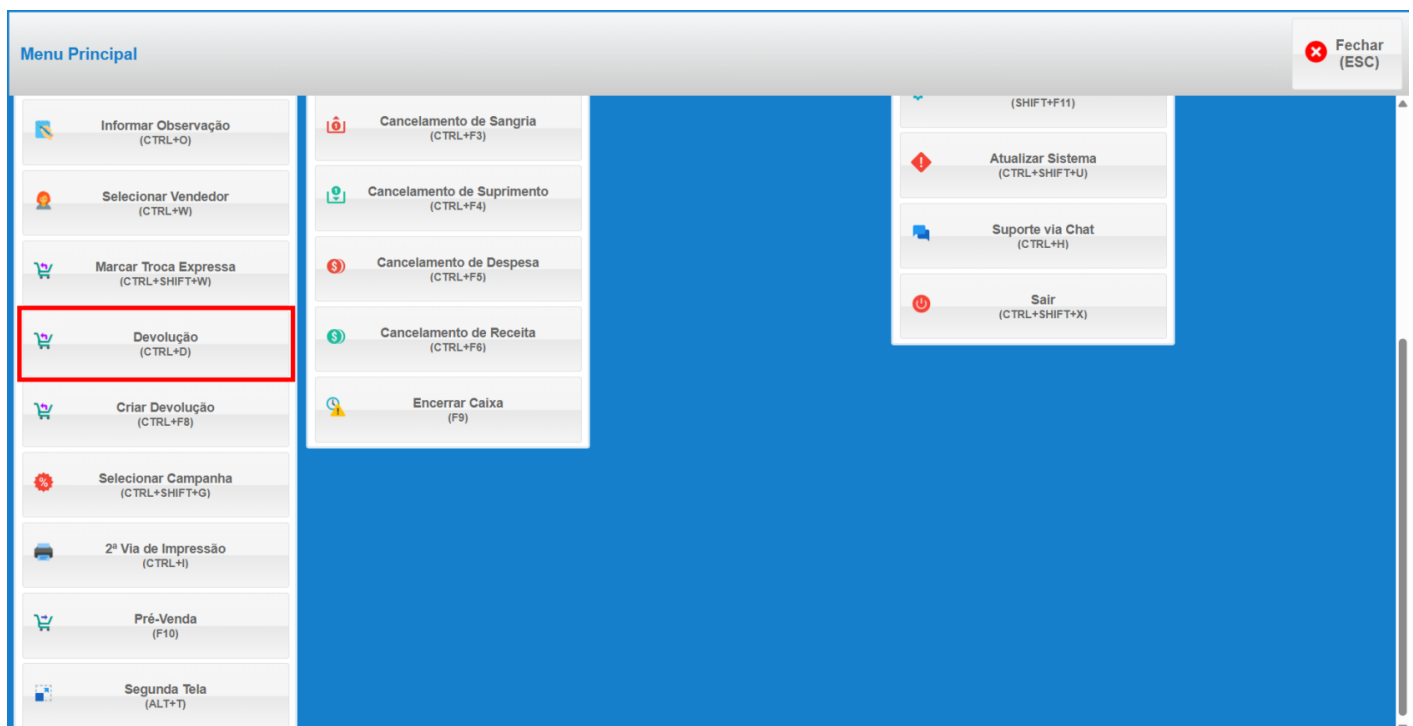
Menu Principal

Fechar (ESC)

Informar Observação
(CTRL+O)

Selecionar Vendedor
(CTRL+W)

Marcar Troca Expressa
(CTRL+SHIFT+W)

Devolução
(CTRL+D)

Criar Devolução
(CTRL+F8)

Selecionar Campanha
(CTRL+SHIFT+G)

2ª Via de Impressão
(CTRL+I)

Pré-Venda
(F10)

Segunda Tela
(ALT+T)

Cancelamento de Sangria
(CTRL+F3)

Cancelamento de Suprimento
(CTRL+F4)

Cancelamento de Despesa
(CTRL+F5)

Cancelamento de Receita
(CTRL+F6)

Encerrar Caixa
(F9)

(SHIFT+F11)

Atualizar Sistema
(CTRL+SHIFT+U)

Suporte via Chat
(CTRL+H)

Sair
(CTRL+SHIFT+X)